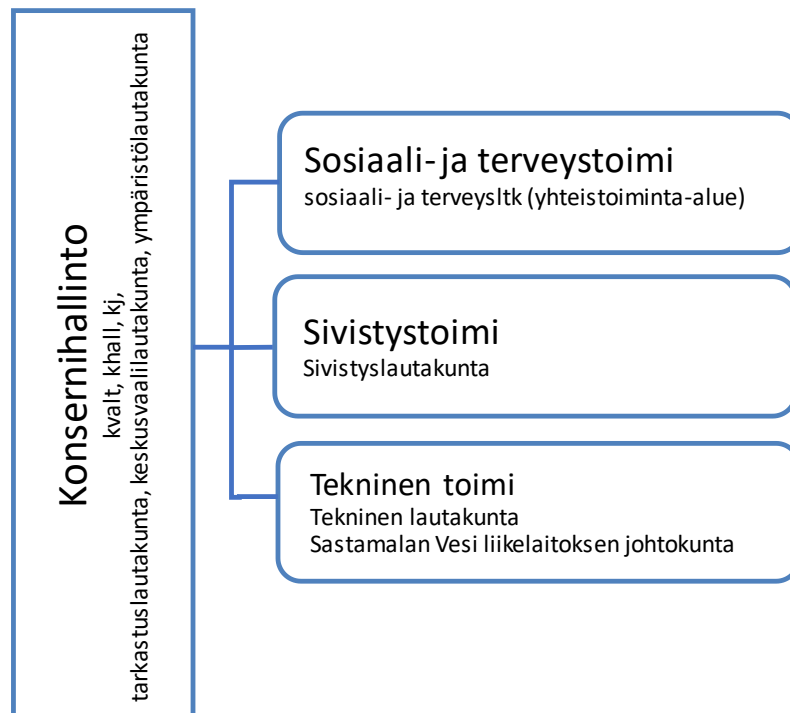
Konsernihallinto
kvalt, khall, kj,
tarkastuslautakunta, keskusvaalilautakunta, ympäristölautakunta

Sosiaali-ja terveystoimi
sosiaali- ja terveysltk (yhteistoiminta-alue)

Sivistystoimi
Sivistyslautakunta

Tekninen toimi
Tekninen lautakunta
Sastamalan Vesi liikelaitoksen johtokunta